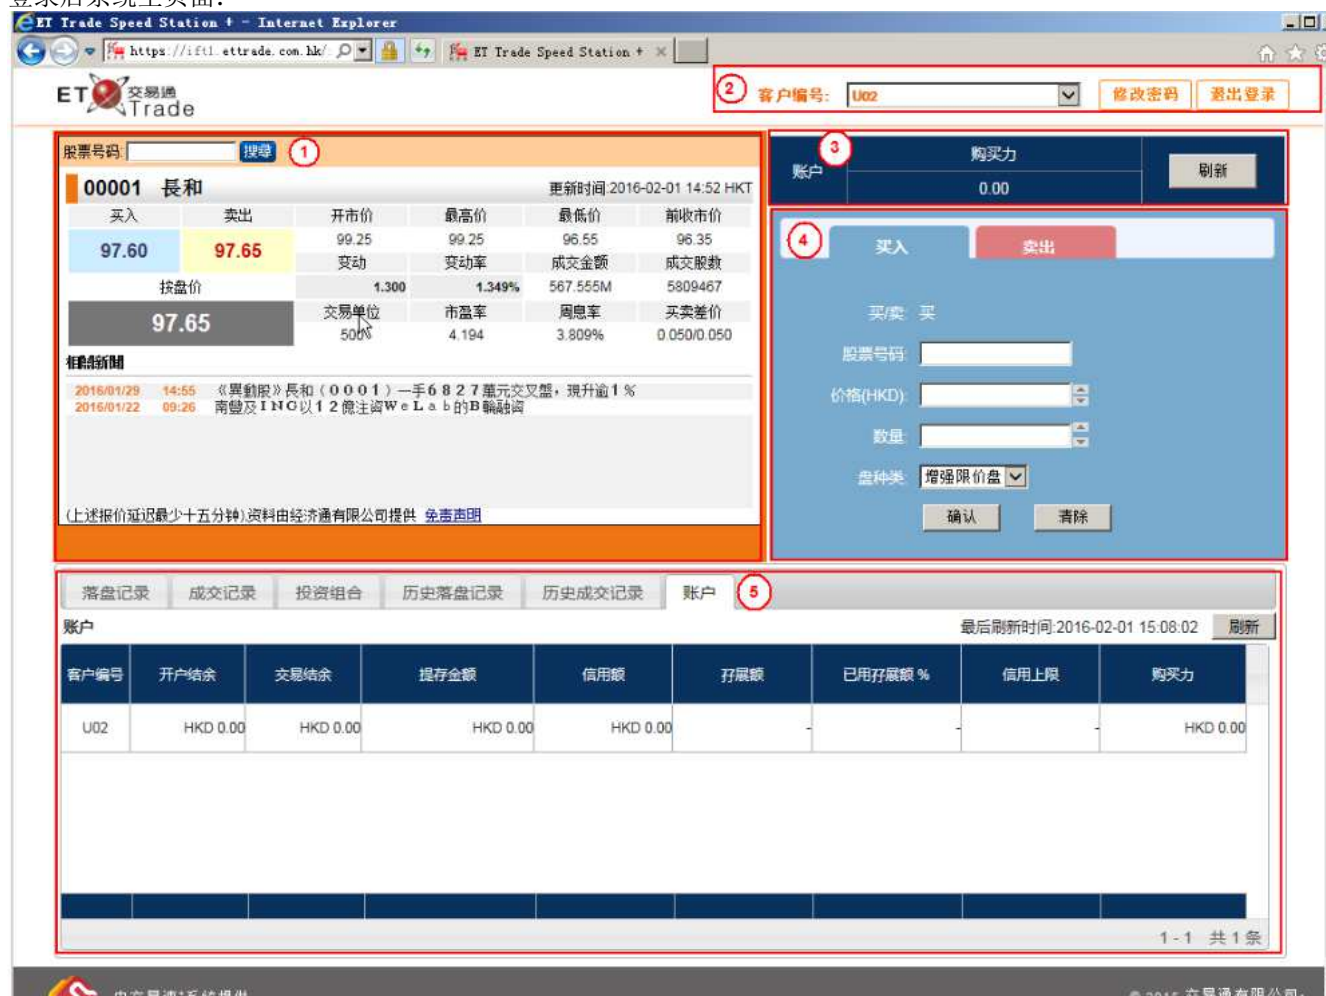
登录后系统主页面:

ET Trade Speed Station + - Internet Explorer

https://iftl.ettrade.com.hk/

ET Trade Speed Station +

ET 交易通 Trade

2 客户编号: U02 修改密码 退出登录

股票号码 搜寻 1

00001 長和 更新时间:2016-02-01 14:52 HKT

| 买入 | 卖出 | 开市价 | 最高价 | 最低价 | 前收市价 |
|---|---|---|---|---|---|
| 97.60 | 97.65 | 99.25 | 99.25 | 96.55 | 96.35 |
| | | 变动 | 变动率 | 成交金额 | 成交股数 |
| 按盘价 | | 1.300 | 1.349% | 567.555M | 5809467 |
| 97.65 | | 交易单位 | 市盈率 | 周息率 | 买卖差价 |
| | | 500 | 4.194 | 3.809% | 0.050/0.050 |

相關新聞

2016/01/29 14:55 《異動股》長和(00001)一手6827萬元交叉盤,現升逾1%
2016/01/22 09:26 南豐及ING以12億注資WeLab的B輪融資

(上述报价延迟最少十五分钟),资料由经济通有限公司提供 免责声明

3 账户 购买力 0.00 刷新

4 买入 卖出

买/卖: 买
股票号码:
价格(HKD):
数量:
盘种类: 增强限价盘
确认 清除

落盘记录 成交记录 投资组合 历史落盘记录 历史成交记录 账户 5

账户 最后刷新时间:2016-02-01 15:08:02 刷新

| 客户编号 | 开户结余 | 交易结余 | 提存金额 | 信用额 | 孖展额 | 已用孖展额 % | 信用上限 | 购买力 |
|---|---|---|---|---|---|---|---|---|
| U02 | HKD 0.00 | HKD 0.00 | HKD 0.00 | HKD 0.00 | - | - | | HKD 0.00 |

1 - 1 共 1 条

由交易通系统提供 © 2016 交易通有限公司